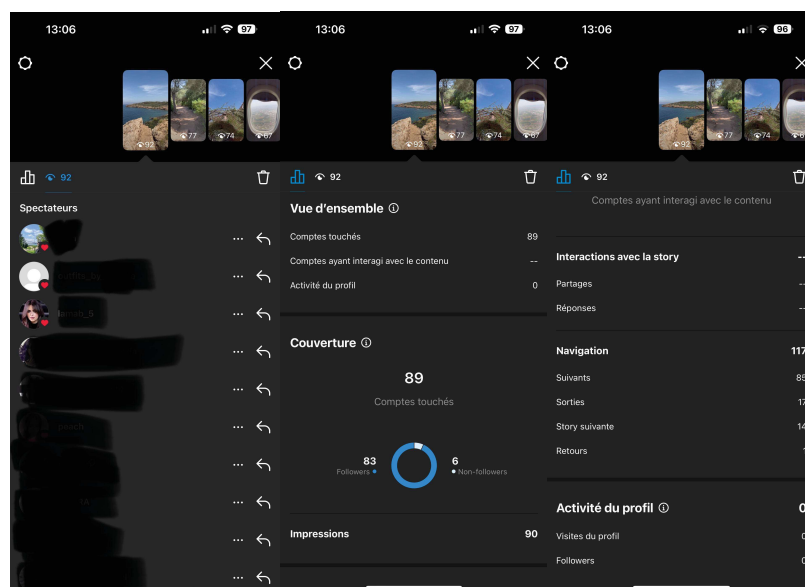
13:06 97

92 77 74 67

92

Spectateurs

13:06 97

92 77 74 67

92

Vue d'ensemble ⓘ

Comptes touchés 89

Comptes ayant interagi avec le contenu --

Activité du profil 0

Couverture ⓘ

89

Comptes touchés

83 Followers

6 Non-followers

Impressions 90

13:06 96

92

Comptes ayant interagi avec le contenu

Interactions avec la story --

Partages --

Réponses --

Navigation 117

Suivants 85

Sorties 17

Story suivante 14

Retours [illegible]

Activité du profil 0

Visites du profil 0

Followers 0